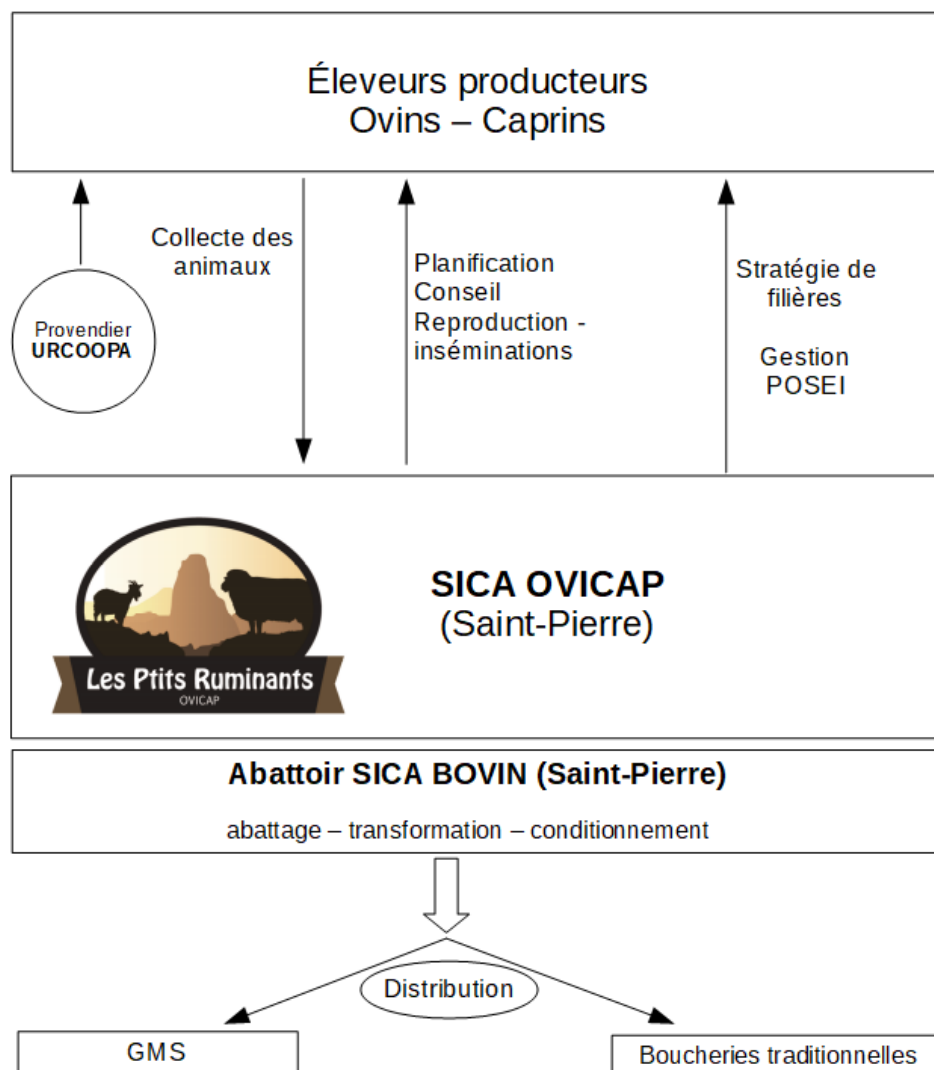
Éleveurs producteurs
Ovins – Caprins

Provendier
URCOOPA

Collecte des animaux

Planification
Conseil
Reproduction - inséminations

Stratégie de filières

Gestion POSEI

Les Ptits Ruminants
OVICAP

SICA OVICAP
(Saint-Pierre)

Abattoir SICA BOVIN (Saint-Pierre)

abattage – transformation – conditionnement

Distribution

GMS

Boucheries traditionnelles